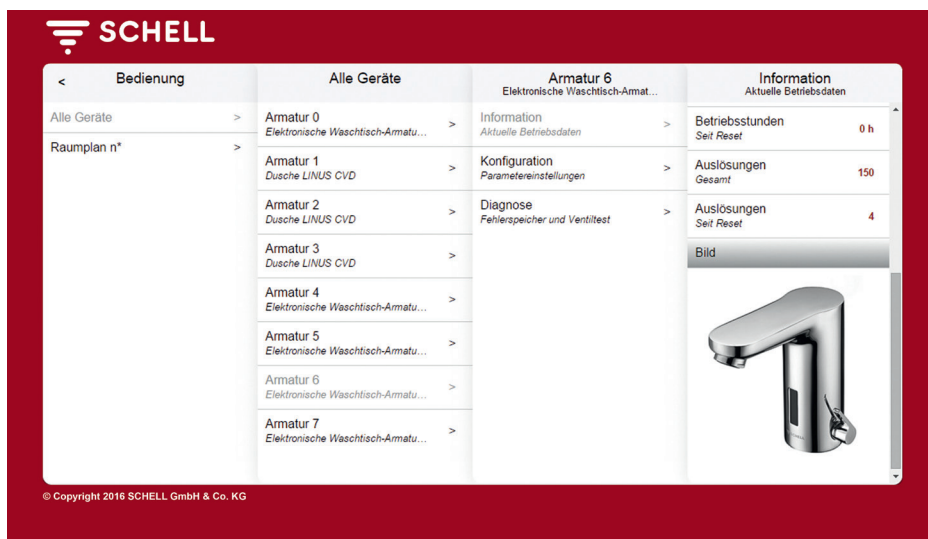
SCHELL

< Bedienung

Alle Geräte >

Raumplan n* >

Alle Geräte

Armatur 0
Elektronische Waschtisch-Armatu... >

Armatur 1
Dusche LINUS CVD >

Armatur 2
Dusche LINUS CVD >

Armatur 3
Dusche LINUS CVD >

Armatur 4
Elektronische Waschtisch-Armatu... >

Armatur 5
Elektronische Waschtisch-Armatu... >

Armatur 6
Elektronische Waschtisch-Armatu... >

Armatur 7
Elektronische Waschtisch-Armatu... >

Armatur 6
Elektronische Waschtisch-Armat...

Information
Aktuelle Betriebsdaten >

Konfiguration
Parametereinstellungen >

Diagnose
Fehlerspeicher und Ventiltest >

Information
Aktuelle Betriebsdaten

Betriebsstunden
Seit Reset 0 h

Auslösungen
Gesamt 150

Auslösungen
Seit Reset 4

Bild

© Copyright 2016 SCHELL GmbH & Co. KG